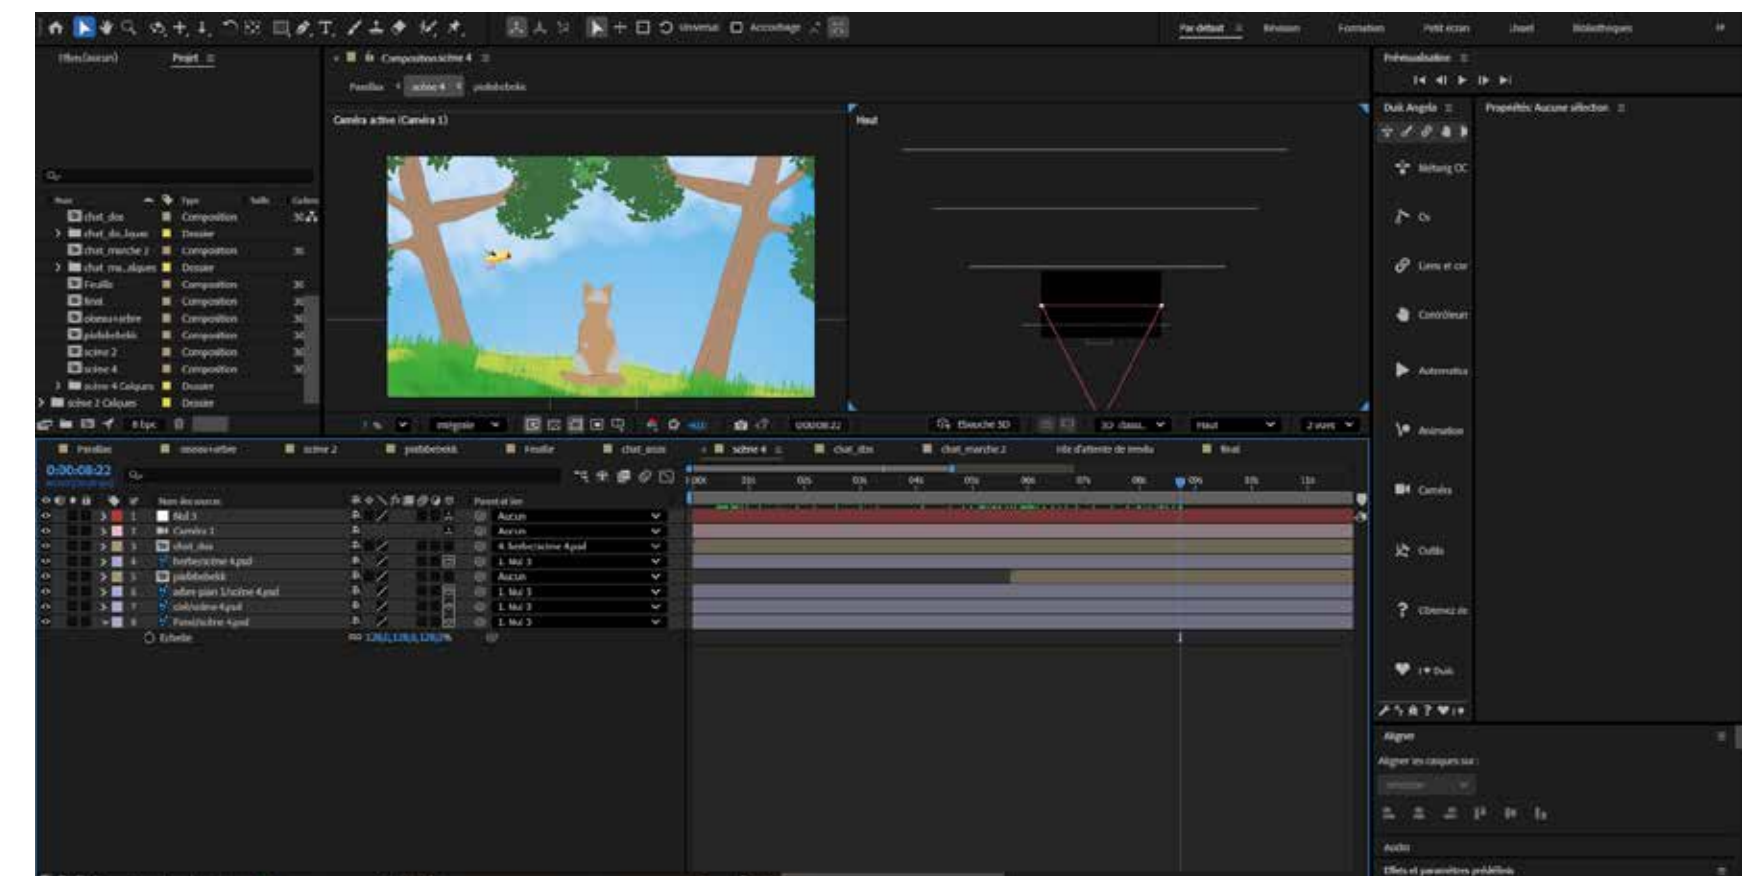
Universel Accrochage

Par défaut Révision Formation Petit écran Utiles Bibliothèques

Effets (aucun) Projet

Composition scène 4

Feuillus scène 4 piafdebebeb

Caméra active (Caméra 1)

Haut

Prévisualisation

Duik Angela

Propriétés: Aucune sélection

Rétarg OC

Os

Liens et con

Contrôleurs

Automatisa

Animation

Caméra

Outils

Obtenez de

I ♥ Duik

chat_dos
chat_dos_layer
chat_marche 2
chat_ma_alques
Feuille
final
oiseau+arbre
piafdebebeb
scène 2
scène 4
scène 4 Calques
scène 2 Calques

Composition
Dossier
Composition
Dossier
Composition
Composition
Composition
Composition
Composition
Composition
Dossier
Dossier

8 bpc

intégrale

0:00:08:22

Ébauche 3D

Haut

2 vues

Feuillus oiseau+arbre scène 2 piafdebebeb Feuille chat_assis scène 4 chat_dos chat_marche 2 File d'attente de rendu final

0:00:08:22

Nom des sources

Parent et lien

Nul 3
Caméra 1
chat_dos
herbescène 4.psd
piafdebebeb
arbre plan 1/scène 4.psd
ciel/scène 4.psd
Fond/scène 4.psd
Échelle

Aucun
Aucun
4. herbescène 4.psd
1. Nul 3
Aucun
1. Nul 3
1. Nul 3
1. Nul 3

128,0,128,0,128,0%

Aligner

Aligner les calques sur :

Sélection

Audio

Effets et paramètres prédéfinis